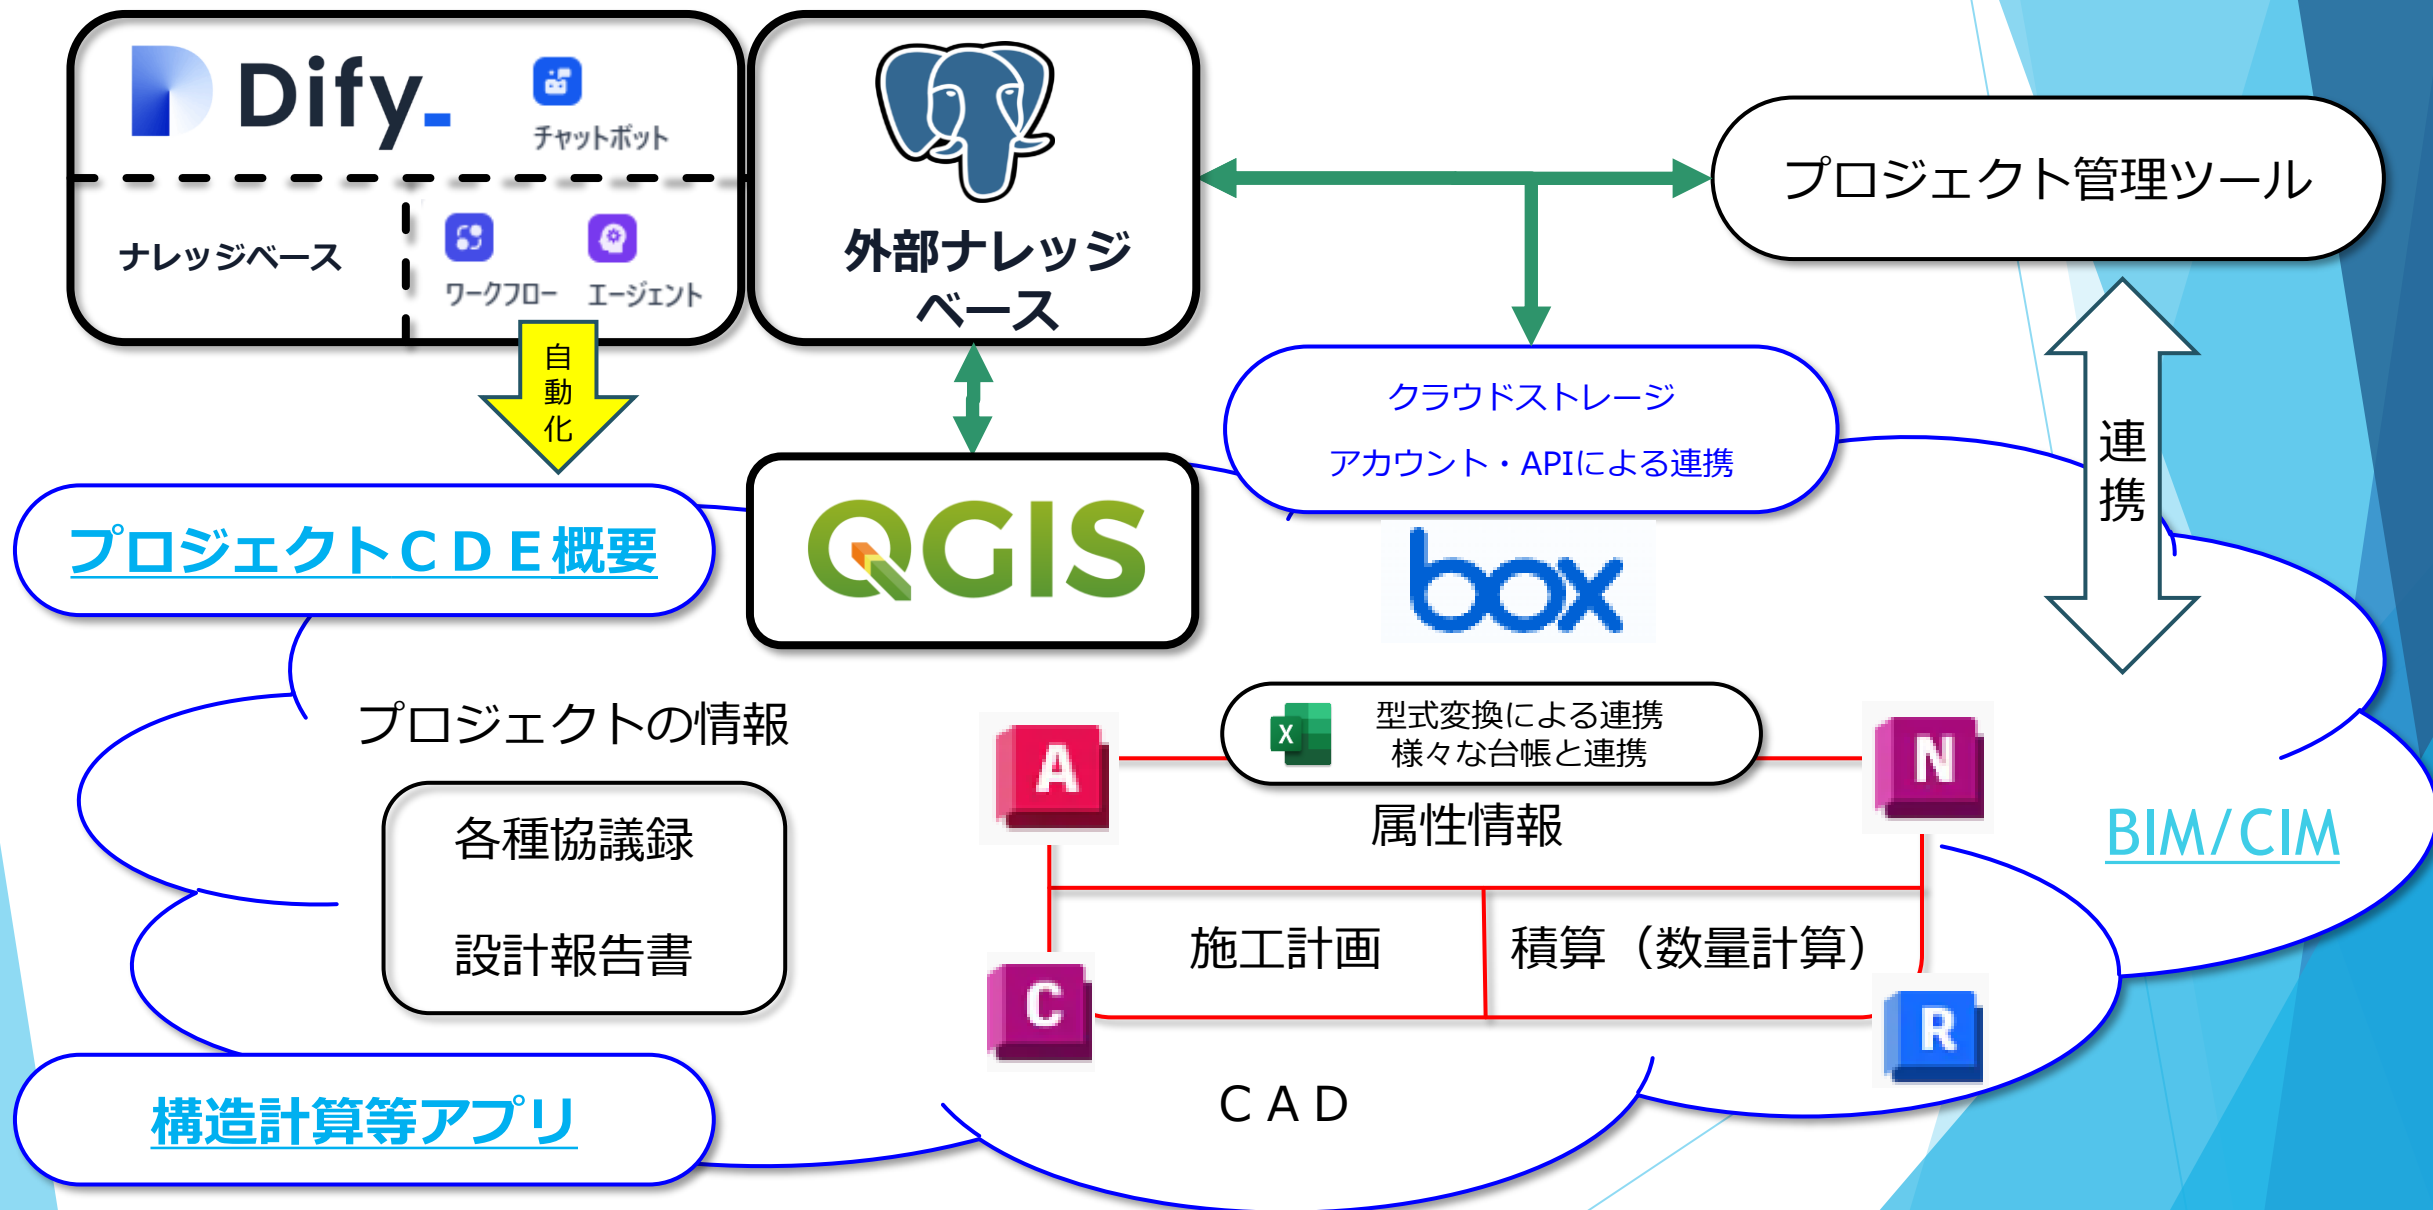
Dify

チャットボット

ナレッジベース

ワークフロー

エージェント

外部ナレッジベース

プロジェクト管理ツール

自動化

クラウドストレージ

アカウント・APIによる連携

連携

プロジェクトＣＤＥ概要

QGIS

box

プロジェクトの情報

各種協議録

設計報告書

A

X

型式変換による連携
様々な台帳と連携

N

属性情報

BIM/CIM

施工計画

積算（数量計算）

C

R

ＣＡＤ

構造計算等アプリ